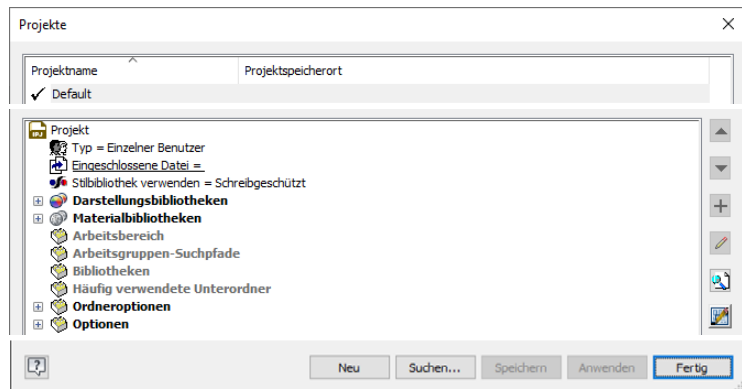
Projekte

| Projektname | Projektspeicherort |
|---|---|
| ✓ Default | |

Projekt
Typ = Einzelner Benutzer
Eingeschlossene Datei =
Stilbibliothek verwenden = Schreibgeschützt
Darstellungsbibliotheken
Materialbibliotheken
Arbeitsbereich
Arbeitsgruppen-Suchpfade
Bibliotheken
Häufig verwendete Unterordner
Ordneroptionen
Optionen

Neu
Suchen...
Speichern
Anwenden
Fertig